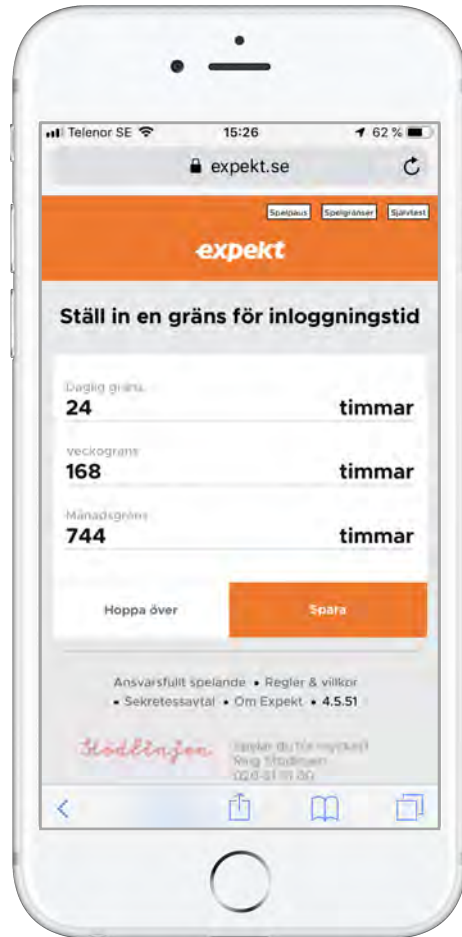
Telenor SE 15:26 62 %

expekt.se

Spelpaus Spelgränser Självtest

expekt

Ställ in en gräns för inloggningstid

Daglig gräns
24 timmar

veckogräns
168 timmar

Månadsgräns
744 timmar

Hoppa över

Spara

Ansvarsfullt spelande • Regler & villkor • Sekretessavtal • Om Expekt • 4.5.51

Stödlinjen

Spelar du för mycket? Ring Stödlinjen 020-81 91 00